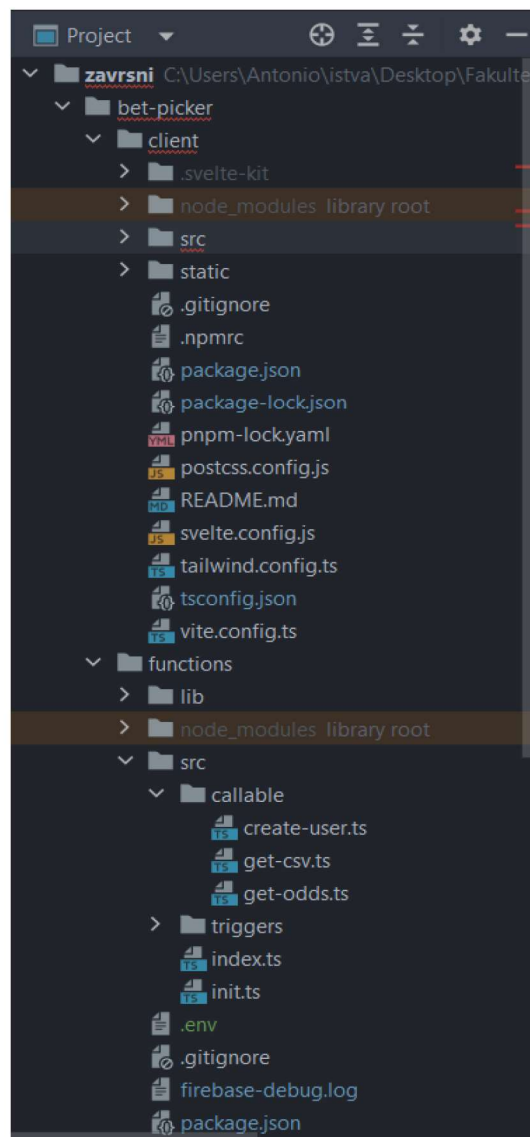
Project

zavrsni C:\Users\Antonio\istva\Desktop\Fakulte

bet-picker

client

.svelte-kit

node_modules library root

src

static

.gitignore

.npmrc

package.json

package-lock.json

pnpm-lock.yaml

postcss.config.js

README.md

svelte.config.js

tailwind.config.ts

tsconfig.json

vite.config.ts

functions

lib

node_modules library root

src

callable

create-user.ts

get-csv.ts

get-odds.ts

triggers

index.ts

init.ts

.env

.gitignore

firebase-debug.log

package.json